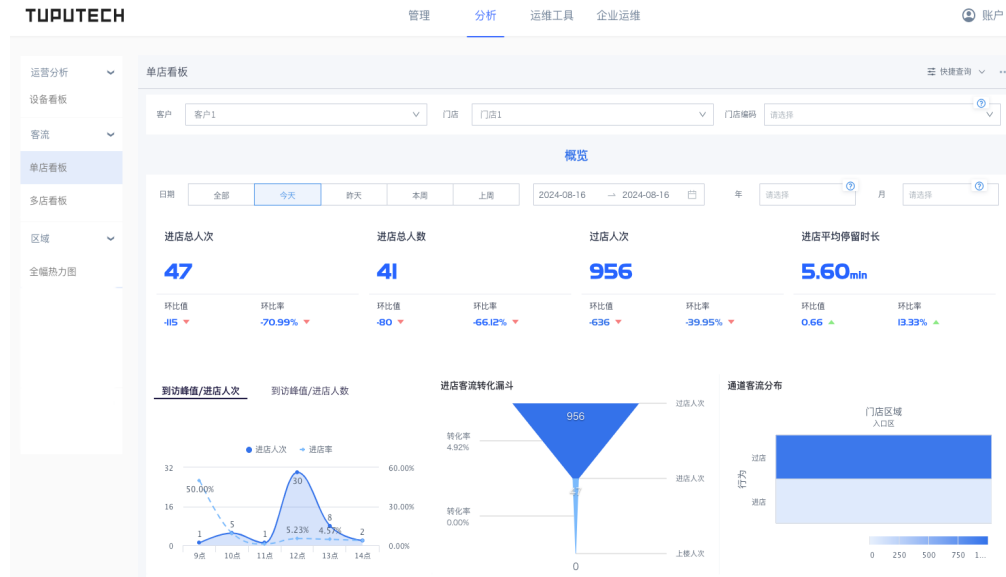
TUPUTECH

管理 分析 运维工具 企业运维

账户

运营分析
设备看板
客流
单店看板
多店看板
区域
全幅热力图

单店看板

快捷查询

客户 客户1 门店 门店1 门店编码 请选择

概览

日期 全部 今天 昨天 本周 上周 2024-08-16 → 2024-08-16 年 请选择 月 请选择

进店总人次
47
环比值 -115
环比率 -70.99%

进店总人数
41
环比值 -80
环比率 -66.12%

过店人次
956
环比值 -636
环比率 -39.95%

进店平均停留时长
5.60min
环比值 0.66
环比率 13.33%

到访峰值/进店人次 到访峰值/进店人数

进店人次 进店率

32
16
0
60.00%
30.00%
0.00%
50.00%
1 5 1 30 8 2
5.23% 4.57%
9点 10点 11点 12点 13点 14点

进店客流转化漏斗

956
转化率 4.92%
转化率 0.00%
过店人次
进店人次
上楼人次
0

通道客流分布

门店区域
入口区
过店
进店
行为
0 250 500 750 1...